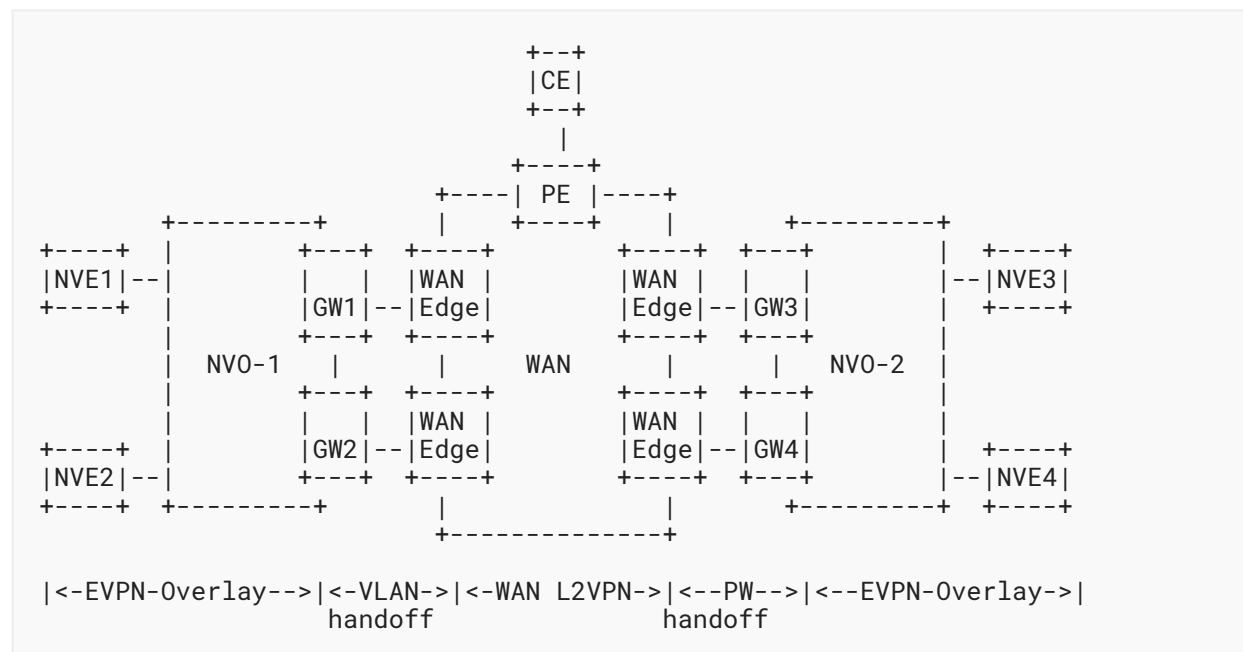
```
                                  +--+
                                  |CE|
                                  +--+
                                    |
                                 +----+
                            +----| PE |----+
        +---------+         |    +----+    |       +---------+
+----+  |        +---+  +----+          +----+  +---+        |  +----+
|NVE1|--|        |   |  |WAN |          |WAN |  |   |        |--|NVE3|
+----+  |        |GW1|--|Edge|          |Edge|--|GW3|        |  +----+
        |        +---+  +----+          +----+  +---+        |
        |  NVO-1   |      |      WAN      |       |   NVO-2  |
        |        +---+  +----+          +----+  +---+        |
        |        |   |  |WAN |          |WAN |  |   |        |
+----+  |        |GW2|--|Edge|          |Edge|--|GW4|        |  +----+
|NVE2|--|        +---+  +----+          +----+  +---+        |--|NVE4|
+----+  +---------+         |                  |       +---------+  +----+
                            +--------------+

|<-EVPN-Overlay-->|<-VLAN->|<-WAN L2VPN->|<--PW-->|<--EVPN-Overlay->|
                    handoff                handoff
```